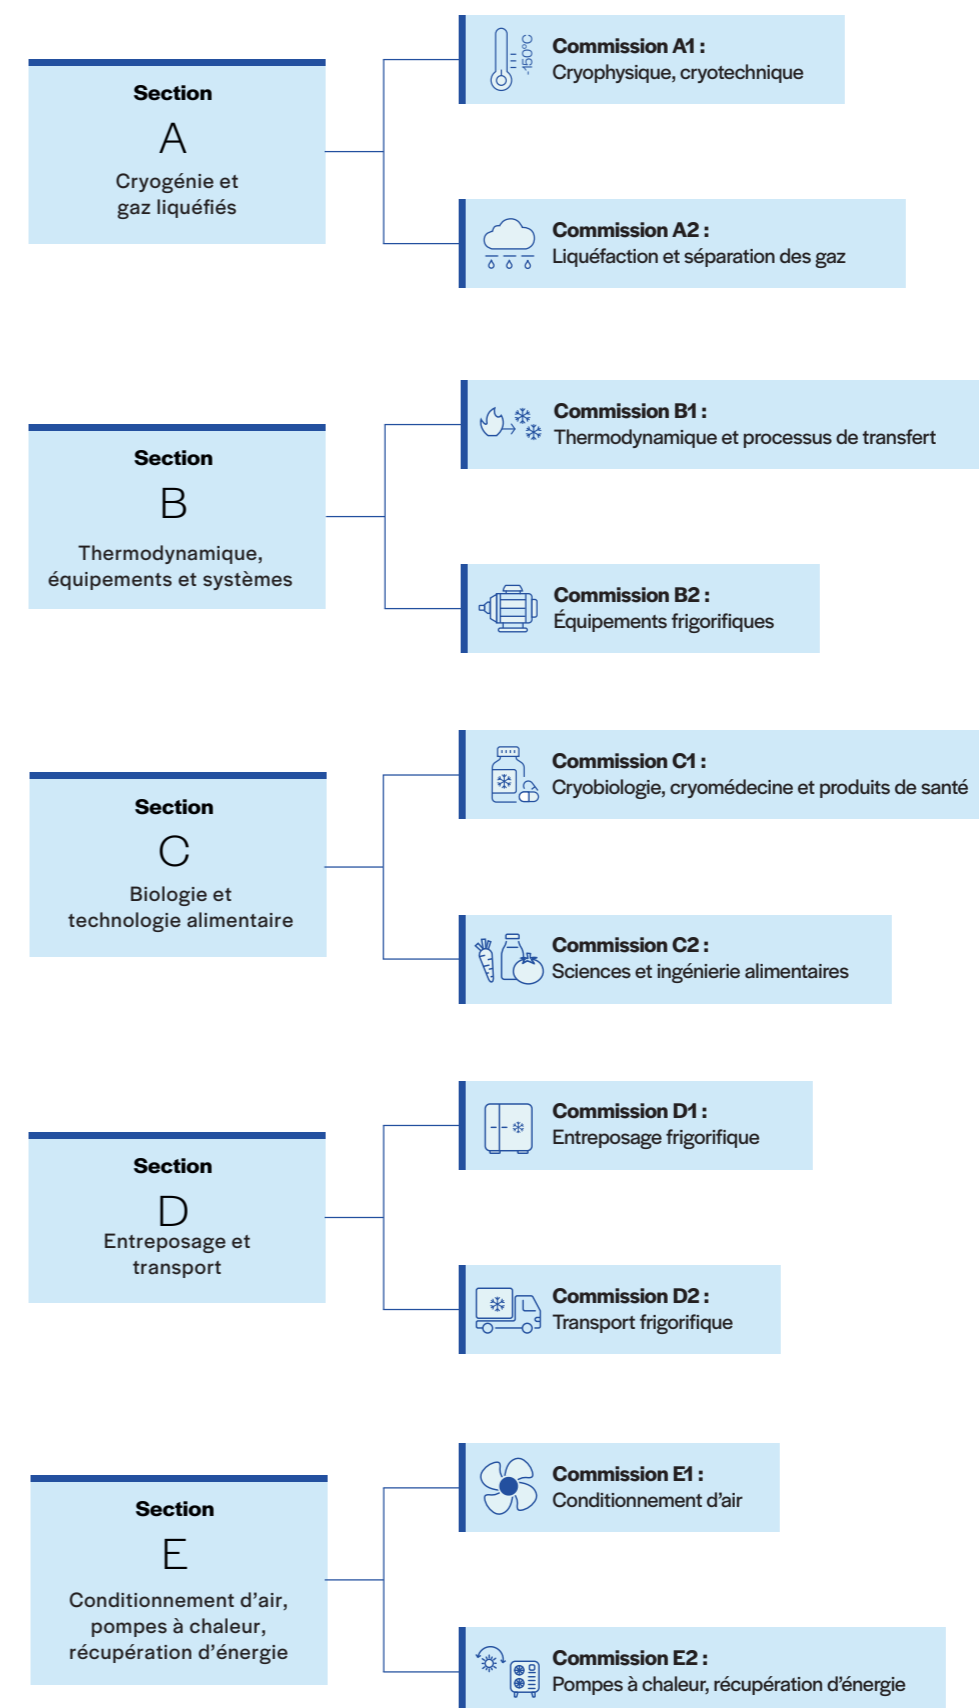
Section
A
Cryogénie et gaz liquéfiés

-150°C

Commission A1 :
Cryophysique, cryotechnique

Commission A2 :
Liquéfaction et séparation des gaz

Section
B
Thermodynamique, équipements et systèmes

Commission B1 :
Thermodynamique et processus de transfert

Commission B2 :
Équipements frigorifiques

Section
C
Biologie et technologie alimentaire

Commission C1 :
Cryobiologie, cryomédecine et produits de santé

Commission C2 :
Sciences et ingénierie alimentaires

Section
D
Entreposage et transport

Commission D1 :
Entreposage frigorifique

Commission D2 :
Transport frigorifique

Section
E
Conditionnement d'air, pompes à chaleur, récupération d'énergie

Commission E1 :
Conditionnement d'air

Commission E2 :
Pompes à chaleur, récupération d'énergie